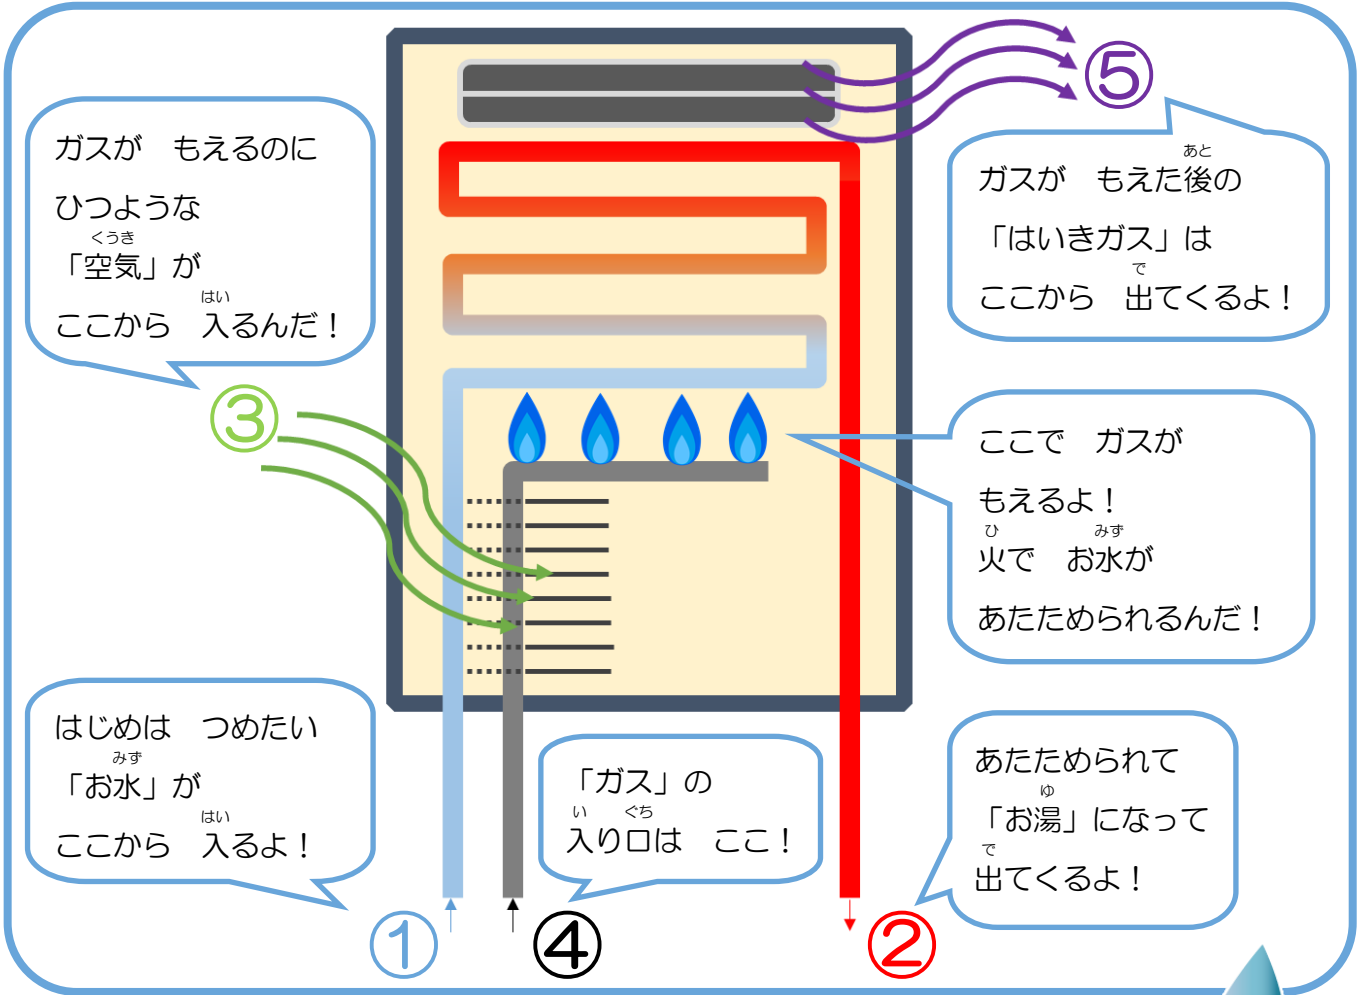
ガスが　もえるのに
ひつような
くうき
「空気」が
はい
ここから　入るんだ！

⑤

あと
ガスが　もえた後の
「はいきガス」は
で
ここから　出てくるよ！

③

ここで　ガスが
もえるよ！
ひ　みず
火で　お水が
あたためられるんだ！

はじめは　つめたい
みず
「お水」が
はい
ここから　入るよ！

「ガス」の
い　ぐち
入り口は　ここ！

あたためられて
ゆ
「お湯」になって
で
出てくるよ！

①

④

②